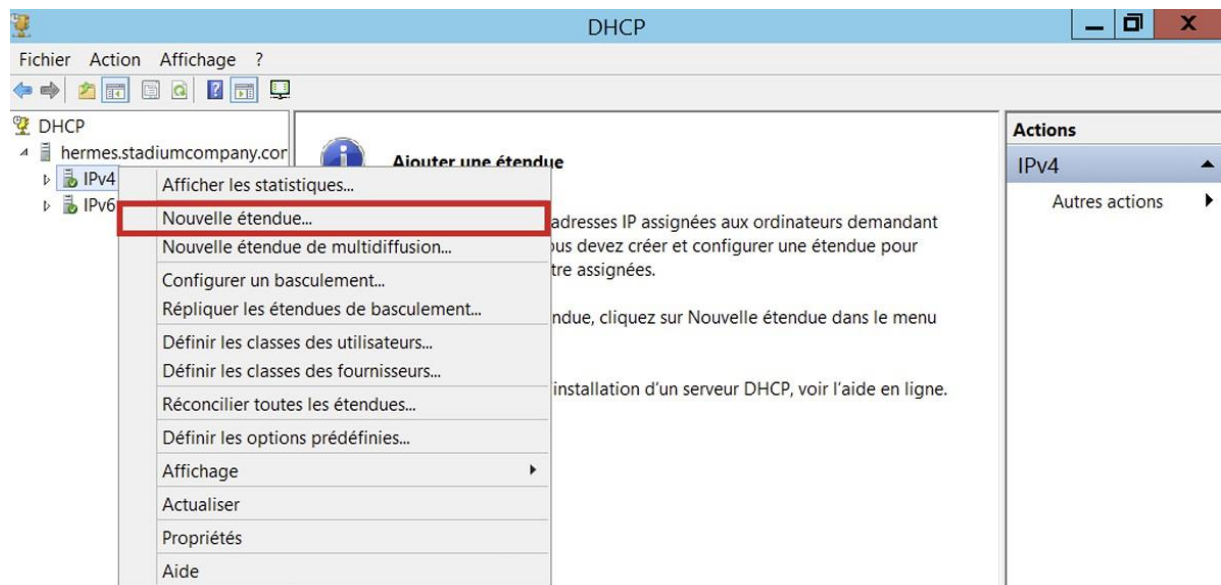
DHCP

Fichier Action Affichage ?

DHCP
hermes.stadiumcompany.cor
IPv4
IPv6

Afficher les statistiques...
Nouvelle étendue...
Nouvelle étendue de multidiffusion...
Configurer un basculement...
Répliquer les étendues de basculement...
Définir les classes des utilisateurs...
Définir les classes des fournisseurs...
Réconcilier toutes les étendues...
Définir les options prédéfinies...
Affichage
Actualiser
Propriétés
Aide

Ajouter une étendue

adresses IP assignées aux ordinateurs demandant ous devez créer et configurer une étendue pour tre assignées.

endue, cliquez sur Nouvelle étendue dans le menu

installation d'un serveur DHCP, voir l'aide en ligne.

Actions
IPv4
Autres actions